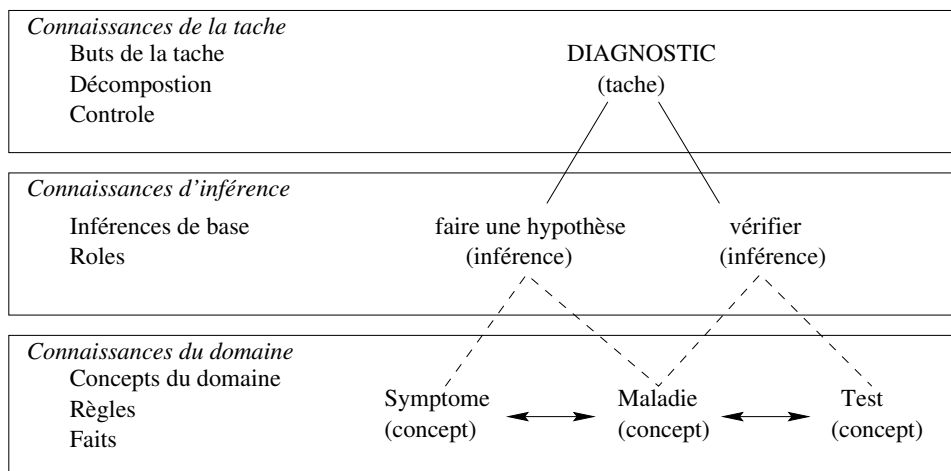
*Connaissances de la tache*
Buts de la tache
Décompostion
Controle

DIAGNOSTIC
(tache)

*Connaissances d'inférence*
Inférences de base
Roles

faire une hypothèse
(inférence)

vérifier
(inférence)

*Connaissances du domaine*
Concepts du domaine
Règles
Faits

Symptome
(concept)

Maladie
(concept)

Test
(concept)